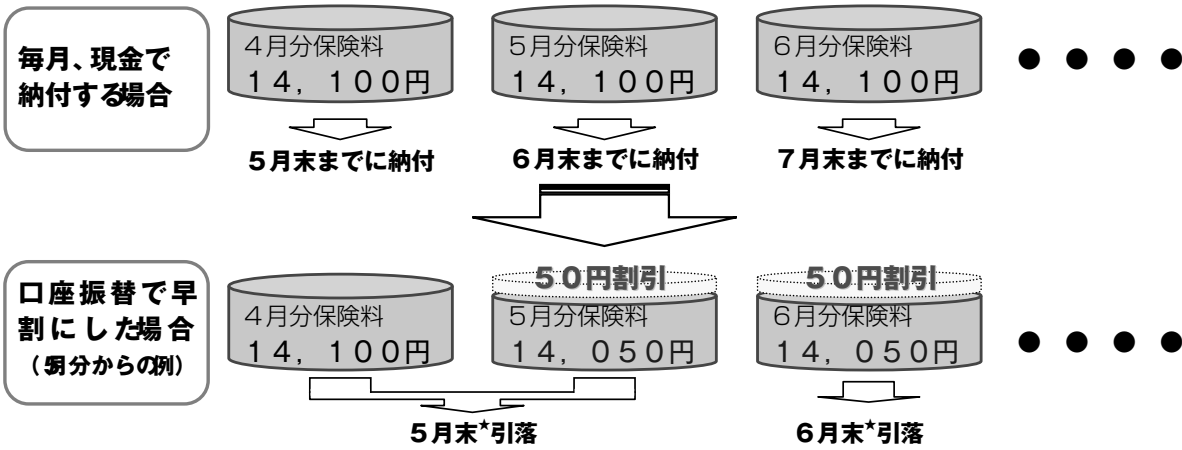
毎月、現金で納付する場合

4月分保険料
14，100円

5月分保険料
14，100円

6月分保険料
14，100円

● ● ● ●

5月末までに納付

6月末までに納付

7月末までに納付

口座振替で早割にした場合
（5月分からの例）

4月分保険料
14，100円

50円割引
5月分保険料
14，050円

50円割引
6月分保険料
14，050円

● ● ● ●

5月末*引落

6月末*引落